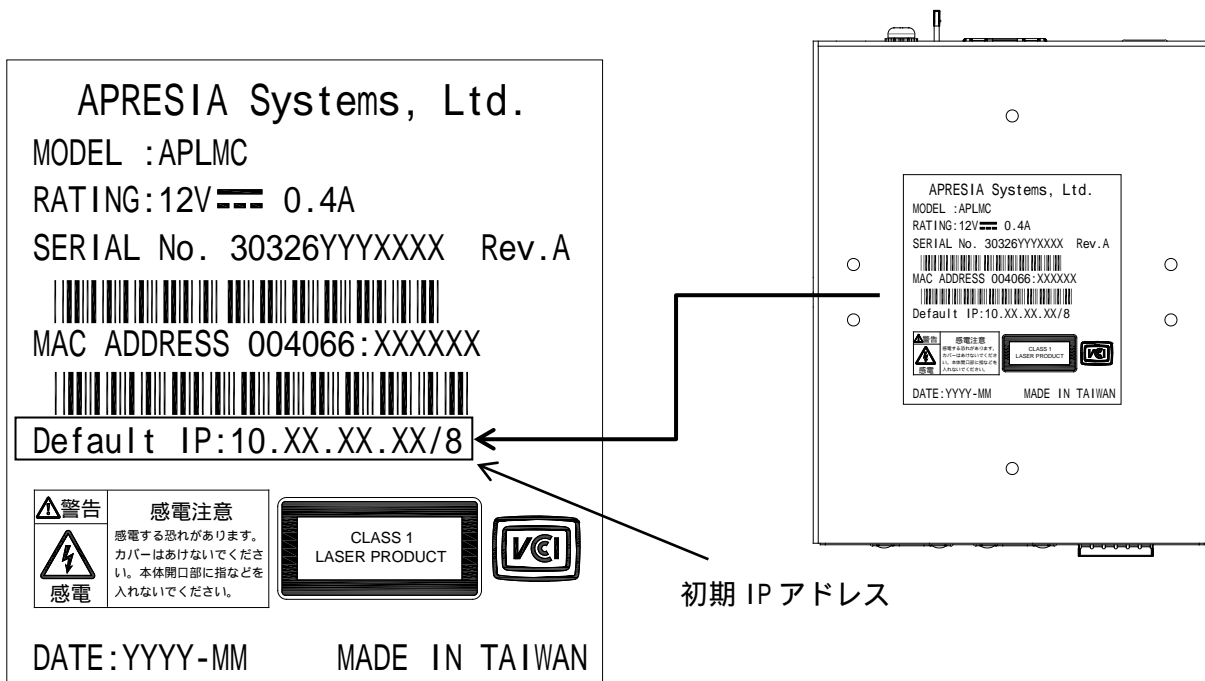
APRESIA Systems, Ltd.
MODEL :APLMC
RATING:12V ⎓ 0.4A
SERIAL No. 30326YYYXXXX Rev.A

MAC ADDRESS 004066:XXXXXX

Default IP:10.XX.XX.XX/8

⚠警告 感電注意
感電する恐れがあります。カバーはあけないでください。本体開口部に指などを入れないでください。
感電

CLASS 1
LASER PRODUCT

VCI

DATE:YYYY-MM MADE IN TAIWAN

APRESIA Systems, Ltd.
MODEL :APLMC
RATING:12V ⎓ 0.4A
SERIAL No. 30326YYYXXXX Rev.A
MAC ADDRESS 004066:XXXXXX
Default IP:10.XX.XX.XX/8
警告 感電注意
感電する恐れがあります。カバーはあけないでください。本体開口部に指などを入れないでください。
感電
CLASS 1
LASER PRODUCT
VCI
DATE:YYYY-MM MADE IN TAIWAN

初期 IP アドレス